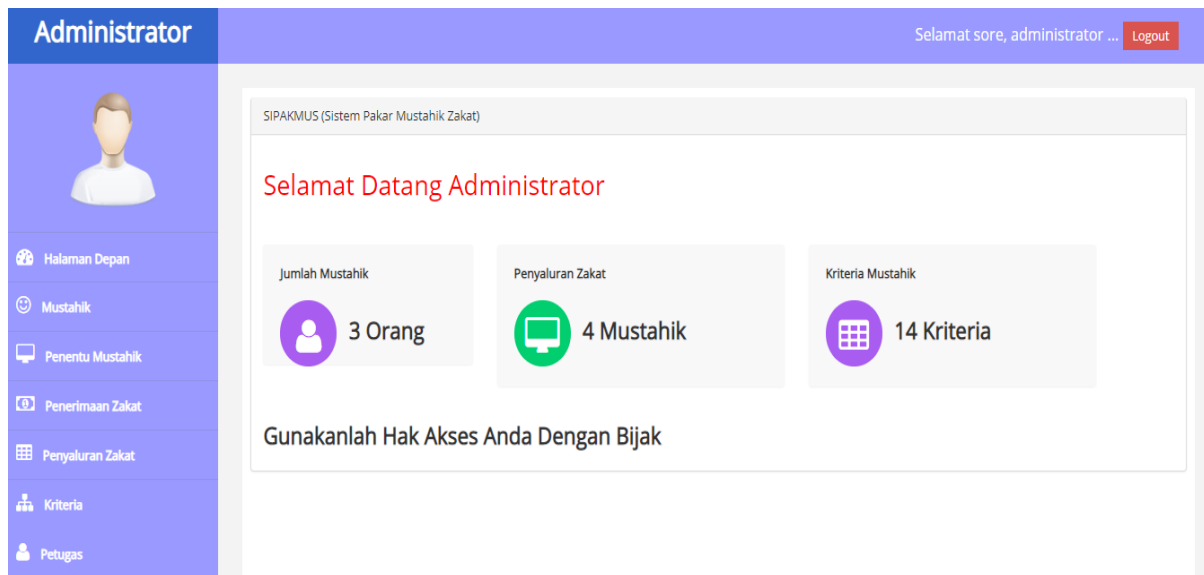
Administrator

Selamat sore, administrator ... Logout

Halaman Depan
Mustahik
Penentu Mustahik
Penerimaan Zakat
Penyaluran Zakat
Kriteria
Petugas

SIPAKMUS (Sistem Pakar Mustahik Zakat)

Selamat Datang Administrator

Jumlah Mustahik
3 Orang

Penyaluran Zakat
4 Mustahik

Kriteria Mustahik
14 Kriteria

Gunakanlah Hak Akses Anda Dengan Bijak